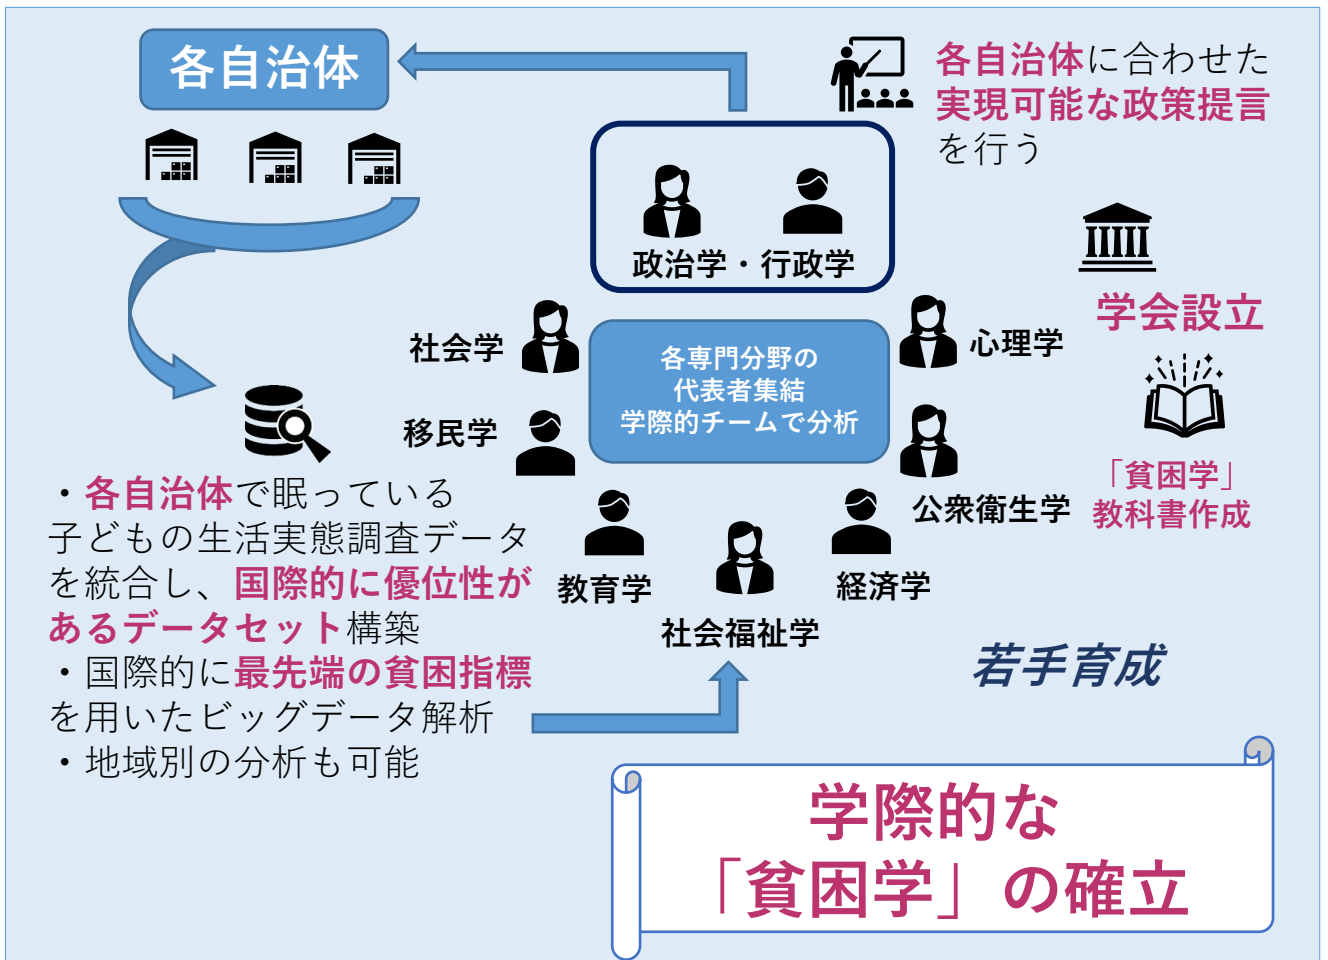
各自治体

各自治体に合わせた
実現可能な政策提言
を行う

政治学・行政学

社会学

各専門分野の
代表者集結
学際的チームで分析

心理学

学会設立

移民学

公衆衛生学

「貧困学」
教科書作成

・各自治体で眠っている子どもの生活実態調査データを統合し、国際的に優位性があるデータセット構築
・国際的に最先端の貧困指標を用いたビッグデータ解析
・地域別の分析も可能

教育学

経済学

社会福祉学

若手育成

学際的な
「貧困学」の確立